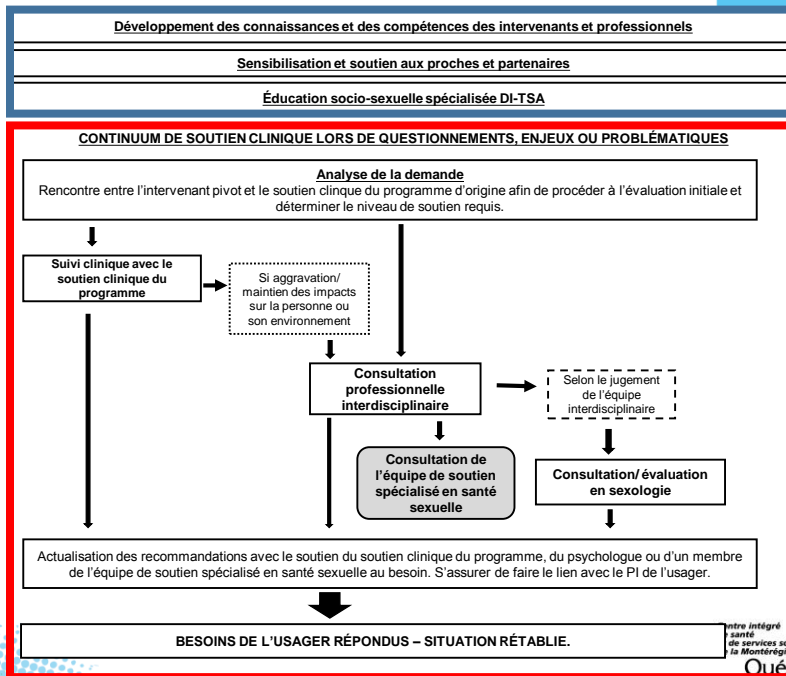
Développement des connaissances et des compétences des intervenants et professionnels

Sensibilisation et soutien aux proches et partenaires

Éducation socio-sexuelle spécialisée DI-TSA

CONTINUUM DE SOUTIEN CLINIQUE LORS DE QUESTIONNEMENTS, ENJEUX OU PROBLÉMATIQUES

Analyse de la demande
Rencontre entre l'intervenant pivot et le soutien clinique du programme d'origine afin de procéder à l'évaluation initiale et déterminer le niveau de soutien requis.

Suivi clinique avec le soutien clinique du programme

Si aggravation/ maintien des impacts sur la personne ou son environnement

Consultation professionnelle interdisciplinaire

Selon le jugement de l'équipe interdisciplinaire

Consultation de l'équipe de soutien spécialisé en santé sexuelle

Consultation/ évaluation en sexologie

Actualisation des recommandations avec le soutien du soutien clinique du programme, du psychologue ou d'un membre de l'équipe de soutien spécialisé en santé sexuelle au besoin. S'assurer de faire le lien avec le PI de l'usager.

BESOINS DE L'USAGER RÉPONDUS – SITUATION RÉTABLIE.

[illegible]ntre intégré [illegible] santé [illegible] de services so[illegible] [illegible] la Montérégi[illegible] Qué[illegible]